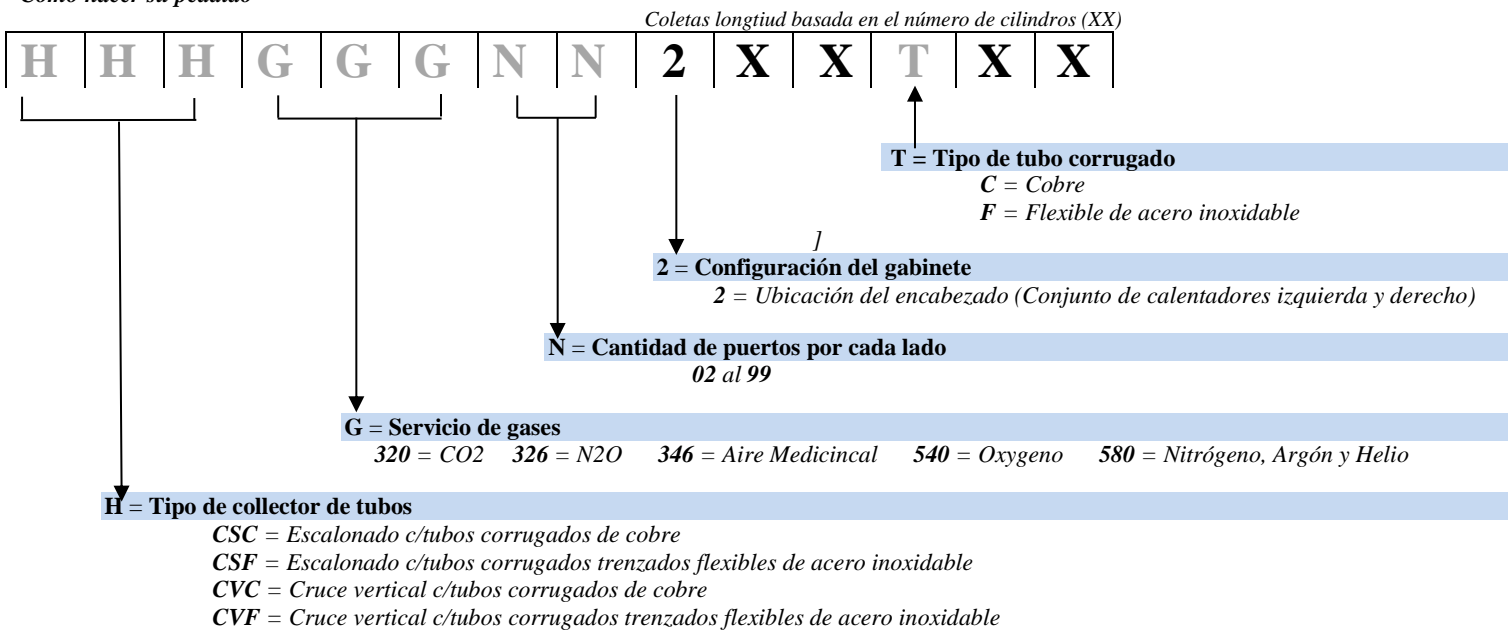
Como hacer su pedido

Coletas longtiud basada en el número de cilindros (XX)

| H | H | H | G | G | G | N | N | 2 | X | X | T | X | X |
|---|---|---|---|---|---|---|---|---|---|---|---|---|---|

T = Tipo de tubo corrugado
C = Cobre
F = Flexible de acero inoxidable

]

2 = Configuración del gabinete
2 = Ubicación del encabezado (Conjunto de calentadores izquierda y derecho)

N = Cantidad de puertos por cada lado
02 al 99

G = Servicio de gases
320 = CO2  326 = N2O  346 = Aire Medicincal  540 = Oxygeno  580 = Nitrógeno, Argón y Helio

H = Tipo de collector de tubos
CSC = Escalonado c/tubos corrugados de cobre
CSF = Escalonado c/tubos corrugados trenzados flexibles de acero inoxidable
CVC = Cruce vertical c/tubos corrugados de cobre
CVF = Cruce vertical c/tubos corrugados trenzados flexibles de acero inoxidable